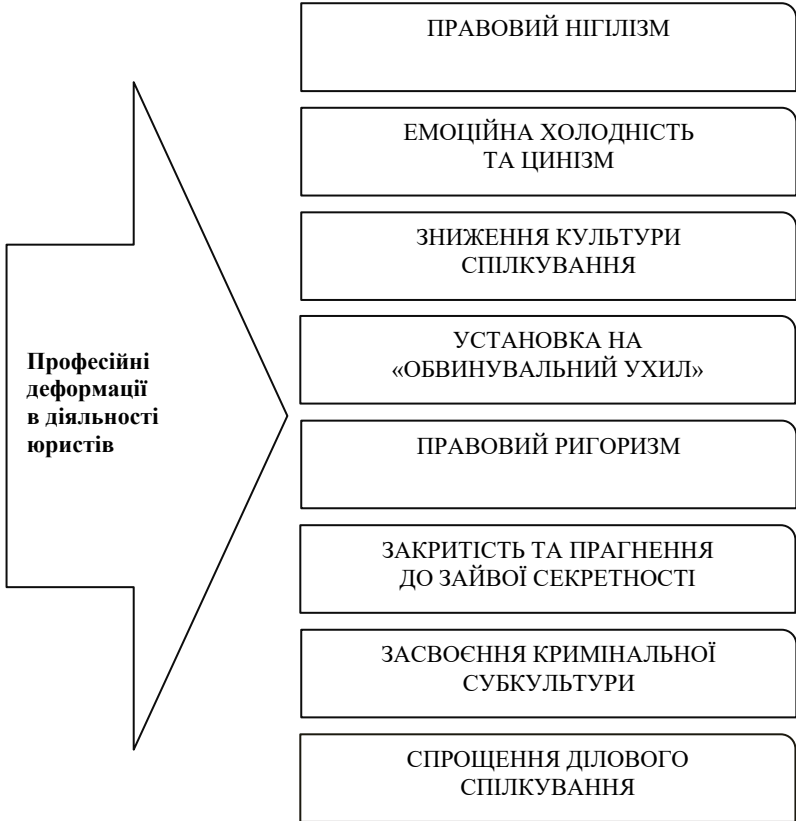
Професійні деформації в діяльності юристів

ПРАВОВИЙ НІГІЛІЗМ

ЕМОЦІЙНА ХОЛОДНІСТЬ ТА ЦИНІЗМ

ЗНИЖЕННЯ КУЛЬТУРИ СПІЛКУВАННЯ

УСТАНОВКА НА «ОБВИНУВАЛЬНИЙ УХИЛ»

ПРАВОВИЙ РИГОРИЗМ

ЗАКРИТІСТЬ ТА ПРАГНЕННЯ ДО ЗАЙВОЇ СЕКРЕТНОСТІ

ЗАСВОЄННЯ КРИМІНАЛЬНОЇ СУБКУЛЬТУРИ

СПРОЩЕННЯ ДІЛОВОГО СПІЛКУВАННЯ